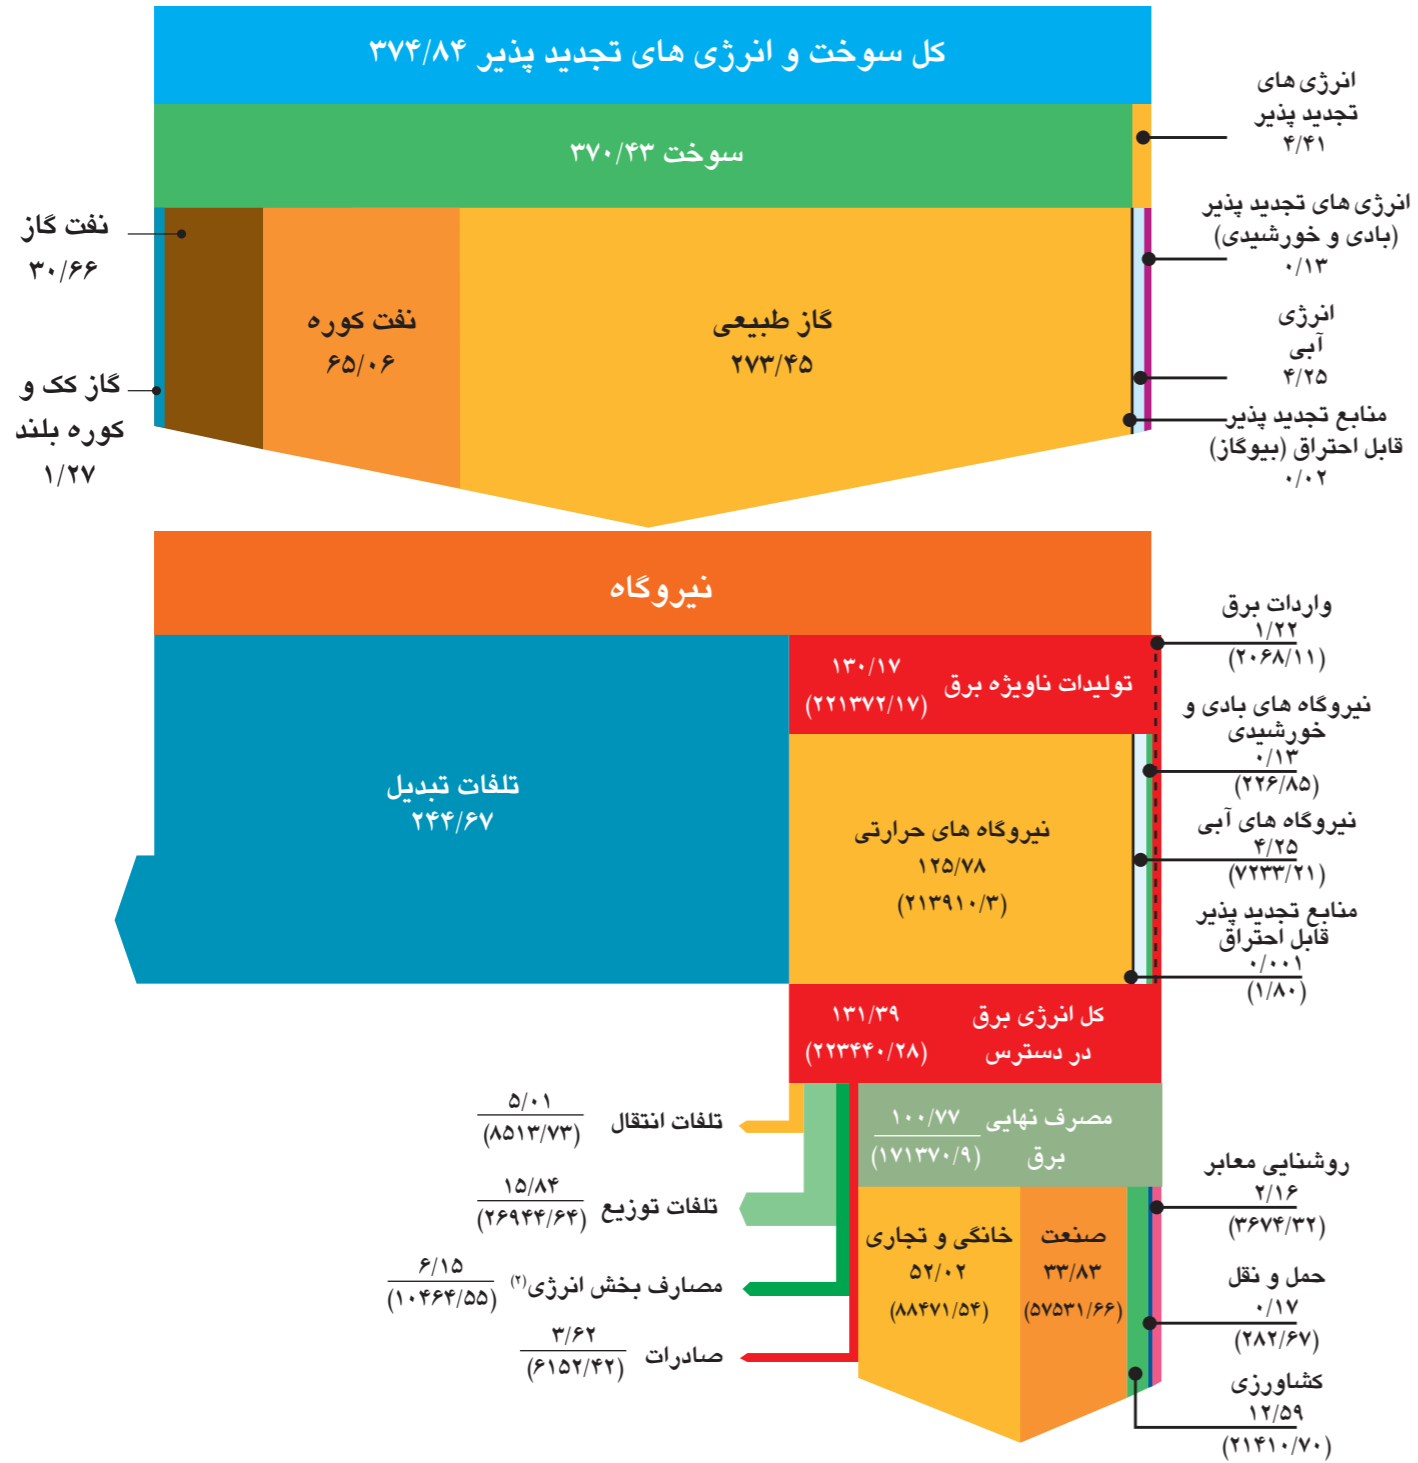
کل سوخت و انرژی های تجدید پذیر ۳۷۴/۸۴

سوخت ۳۷۰/۴۳

انرژی های تجدید پذیر ۴/۴۱

نفت گاز ۳۰/۶۶

نفت کوره ۶۵/۰۶

گاز طبیعی ۲۷۳/۴۵

انرژی های تجدید پذیر (بادی و خورشیدی) ۰/۱۳

انرژی آبی ۴/۲۵

گاز کک و کوره بلند ۱/۲۷

منابع تجدید پذیر قابل احتراق (بیوگاز) ۰/۰۲

نیروگاه

واردات برق ۱/۲۲ (۲۰۶۸/۱۱)

تولیدات ناویژه برق ۱۳۰/۱۷ (۲۲۱۳۷۲/۱۷)

نیروگاه های بادی و خورشیدی ۰/۱۳ (۲۲۶/۸۵)

تلفات تبدیل ۲۴۴/۶۷

نیروگاه های حرارتی ۱۲۵/۷۸ (۲۱۳۹۱۰/۳)

نیروگاه های آبی ۴/۲۵ (۷۲۳۳/۲۱)

منابع تجدید پذیر قابل احتراق ۰/۰۰۱ (۱/۸۰)

کل انرژی برق در دسترس ۱۳۱/۳۹ (۲۲۳۴۴۰/۲۸)

تلفات انتقال ۵/۰۱ (۸۵۱۳/۷۳)

مصرف نهایی برق ۱۰۰/۷۷ (۱۷۱۳۷۰/۹)

تلفات توزیع ۱۵/۸۴ (۲۶۹۴۴/۶۴)

روشنایی معابر ۲/۱۶ (۳۶۷۴/۳۲)

خانگی و تجاری ۵۲/۰۲ (۸۸۴۷۱/۵۴)

صنعت ۳۳/۸۳ (۵۷۵۳۱/۶۶)

مصارف بخش انرژی$^{(۲)}$ ۶/۱۵ (۱۰۴۶۴/۵۵)

حمل و نقل ۰/۱۷ (۲۸۲/۶۷)

صادرات ۳/۶۲ (۶۱۵۲/۴۲)

کشاورزی ۱۲/۵۹ (۲۱۴۱۰/۷۰)